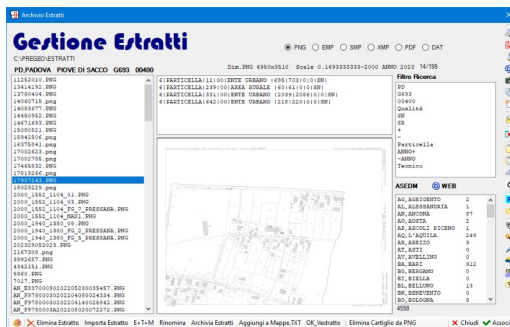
Archivio Estratti

Gestione Estratti

PNG EMP SMP XMP PDF DAT

C:\PREGEO\Estratti

PD.PADOVA PIOVE DI SACCO G693 00400

Dim.PNG 4960x3510 Scale 0.16533333333-2000 ANNO 2023 14/199

11252010.PNG
13414192.PNG
13780404.PNG
14060715.PNG
14086677.PNG
14450952.PNG
14671693.PNG
15080521.PNG
15942506.PNG
16375541.PNG
17002623.PNG
17002785.PNG
17465832.PNG
17619266.PNG
17907243.PNG
18029229.PNG
2000_1552_1104_01.PNG
2000_1552_1104_03.PNG
2000_1552_1104_FG_7_PRESSANA.PNG
2000_1552_1104_MAZ1.PNG
2000_1940_1380_00.PNG
2000_1940_1380_FG_2_PRESSANA.PNG
2000_1940_1380_FG_5_PRESSANA.PNG
20232905I2023.PNG
2167308.png
2592687.PNG
4342151.PNG
5860.PNG
7017.PNG
AN_E03700050202205230035457.PNG
AN_F9780003020220400024334.PNG
AN_F9780003020220410035042.PNG
AN_F9780003A202208020072272.PNG

6|PARTICELLA|11|00|ENTE URBANO |655|703|0|0|SN|
6|PARTICELLA|239|00|AREA RURALE |60|61|0|0|SN|
6|PARTICELLA|331|00|ENTE URBANO |2089|2086|0|0|SN|
6|PARTICELLA|642|00|ENTE URBANO |218|220|0|0|SN|

Filtro Ricerca
PD
G693
00400
Qualità
SN
SR
+
-
Particella
ANNO+
-ANNO
Tecnico

ASEDM WEB

| | |
|---|---|
| AG,AGRIGENTO | 3 |
| AL,ALESSANDRIA | 1 |
| AN,ANCONA | 57 |
| AO,AOSTA | 2 |
| AP,ASCOLI PICENO | 1 |
| AQ,L'AQUILA | 248 |
| AR,AREZZO | 8 |
| AT,ASTI | 0 |
| AV,AVELLINO | 0 |
| BA,BARI | 912 |
| BG,BERGAMO | 0 |
| BI,BIELLA | 0 |
| BL,BELLUNO | 13 |
| BN,BENEVENTO | 0 |
| BO,BOLOGNA | 8 |

4598

Elimina Estratto Importa Estratto E+T+M Rinomina Archivia Estratti Aggiungi a Mappe.TXT OK_Vestratto Elimina Cartiglio da PNG Chiudi Assoc